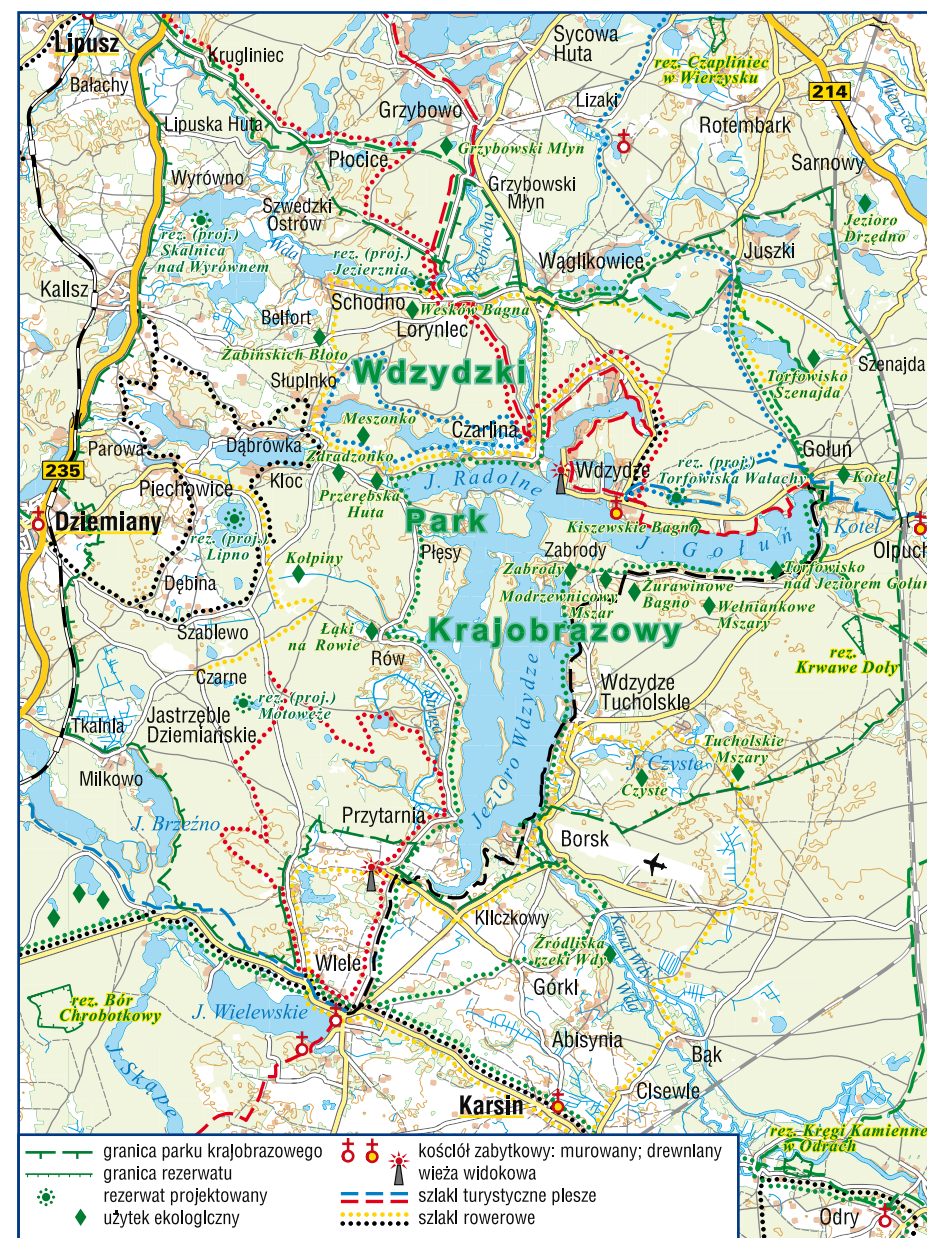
Lipusz
Krugliniec
Sycowa Huta
Bałachy
rez. Czapliniec w Wierzysku
214
Lizaki
Grzybowo
Wierzyca
Lipuska Huta
Rotembark
Płocice
Grzybowski Młyn
Sarnowy
Wyrówno
Grzybowski Młyn
Szwedzki Ostrów
rez. (proj.) Skalnica nad Wyrównem
Jezioro Drzędno
rez. (proj.) Jezierznia
Juszki
Wda
Trzebiocha
Wąglikowice
Kalisz
Schodno
Wesków Bagna
Belfort
Lorynlec
Szenajda
Żabińskich Błoto
Wdzydzki
Torfowisko Szenajda
Słupinko
Meszonko
Czarlina
Parowa
Dąbrówka
Gołuń
Zdradzonko
Wdzydze
rez. (proj.) Torfowiska Wałachy
Kotel
235
Kloc
J. Radolne
Piechowice
Przerębska Huta
Dziemiany
Park
Kiszewskie Bagno
Kotel
rez. (proj.) Lipno
Olpuch
Płęsy
Zabrody
J. Gołuń
Kołpiny
Zabrody
Torfowisko nad Jeziorem Gołuń
Dębina
Modrzewnicowy Mszar
Żurawinowe Bagno
Wełniankowe Mszary
Szablewo
Krajobrazowy
Łąki na Rowie
rez. Krwawe Doły
Czarne
Rów
Wdzydze Tucholskie
rez. (proj.) Motowęże
Jezioro Wdzydze
Tkalnia
Jastrzębie Dziemiańskie
Tucholskie Mszary
J. Czyste
Czyste
Milkowo
J. Brzeźno
Przytarnia
Borsk
Kliczkowy
Kanał Wdy
Źródliska rzeki Wdy
Wiele
rez. Bór Chrobotkowy
J. Wielewskie
Górki
Abisynia
Bąk
Skępe
Karsin
Cisewie
granica parku krajobrazowego
granica rezerwatu
rezerwat projektowany
użytek ekologiczny
kościół zabytkowy: murowany; drewniany
wieża widokowa
szlaki turystyczne piesze
szlaki rowerowe
rez. Kręgi Kamienne w Odrach
Odry